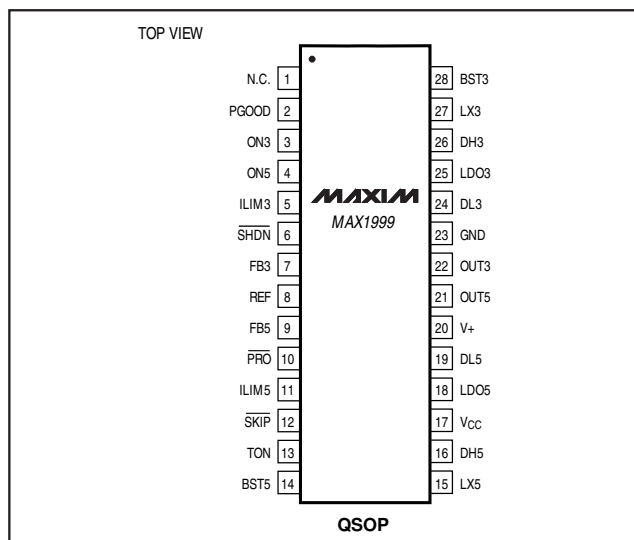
TOP VIEW

N.C. 1
PGOOD 2
ON3 3
ON5 4
ILIM3 5
$\overline{SHDN}$ 6
FB3 7
REF 8
FB5 9
$\overline{PRO}$ 10
ILIM5 11
$\overline{SKIP}$ 12
TON 13
BST5 14

MAXIM
MAX1999

28 BST3
27 LX3
26 DH3
25 LDO3
24 DL3
23 GND
22 OUT3
21 OUT5
20 V+
19 DL5
18 LDO5
17 $V_{CC}$
16 DH5
15 LX5

QSOP